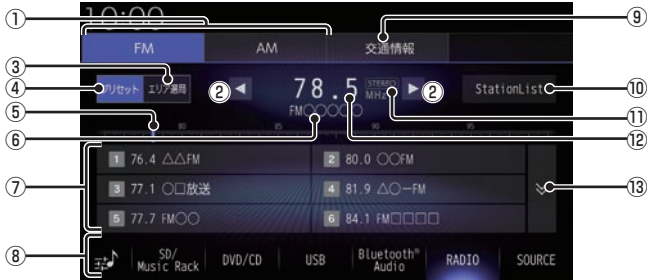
①
10:00
FM
AM
交通情報
⑨
③
④ プリセット エリア選局
② ◀ 78.5 STEREO MHz ▶ ②
StationList ⑩
⑤
80 85 90 95
FM〇〇〇〇
⑪
⑥
⑫
⑦
1 76.4 △△FM
2 80.0 〇〇FM
3 77.1 〇□放送
4 81.9 △〇−FM
5 77.7 FM〇〇
6 84.1 FM□□□□
⑬
⑧
SD/ Music Rack
DVD/CD
USB
Bluetooth® Audio
RADIO
SOURCE